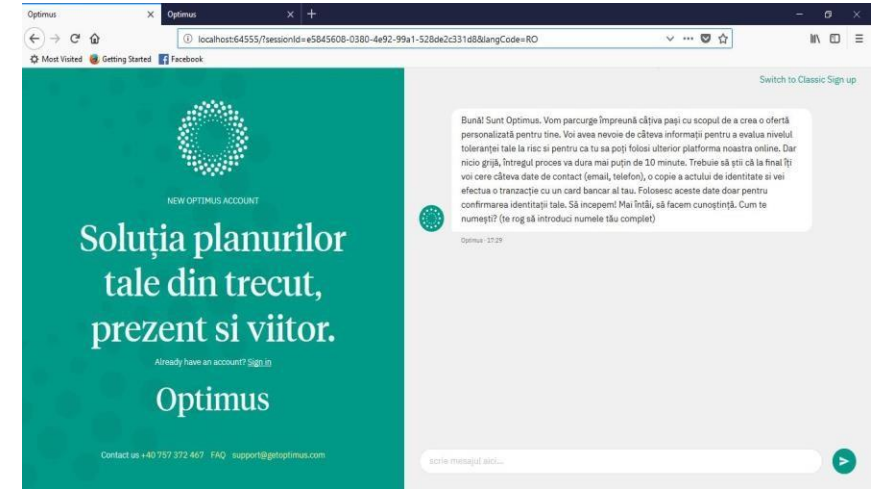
Optimus × Optimus × +

localhost:64555/?sessionId=e5845608-0380-4e92-99a1-528de2c331d8&langCode=RO

Most Visited Getting Started Facebook

Switch to Classic Sign up

NEW OPTIMUS ACCOUNT

Soluția planurilor tale din trecut, prezent si viitor.

Already have an account? Sign in

Optimus

Contact us +40 757 372 467 FAQ support@getoptimus.com

Bună! Sunt Optimus. Vom parcurge împreună câtiva pași cu scopul de a crea o ofertă personalizată pentru tine. Voi avea nevoie de câteva informații pentru a evalua nivelul toleranței tale la risc si pentru ca tu sa poți folosi ulterior platforma noastra online. Dar nicio grijă, întregul proces va dura mai puțin de 10 minute. Trebuie să știi că la final îți voi cere câteva date de contact (email, telefon), o copie a actului de identitate si vei efectua o tranzacție cu un card bancar al tău. Folosesc aceste date doar pentru confirmarea identitații tale. Să incepem! Mai întâi, să facem cunoștință. Cum te numești? (te rog să introduci numele tău complet)

Optimus · 17:29

scrie mesajul aici...